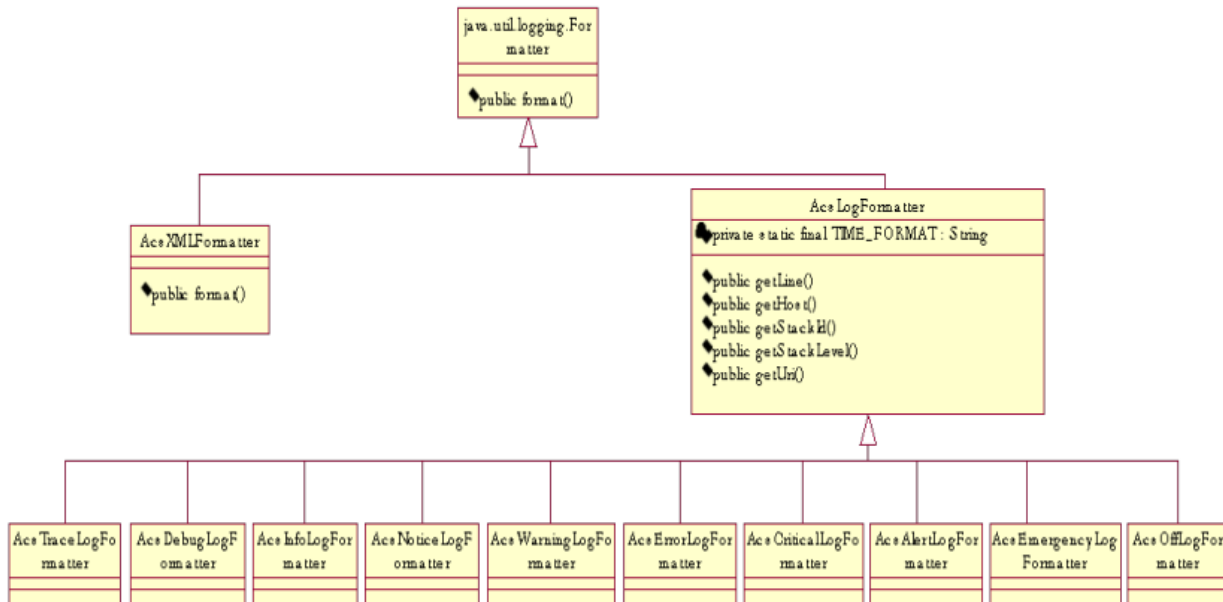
java.util.logging.Formatter

public format()

AcsXMLFormatter

public format()

AcsLogFormatter

private static final TIME_FORMAT : String

public getLine()
public getHost()
public getStackId()
public getStackLevel()
public getUri()

AcsTraceLogFormatter

AcsDebugLogFormatter

AcsInfoLogFormatter

AcsNoticeLogFormatter

AcsWarningLogFormatter

AcsErrorLogFormatter

AcsCriticalLogFormatter

AcsAlertLogFormatter

AcsEmergencyLogFormatter

AcsOffLogFormatter